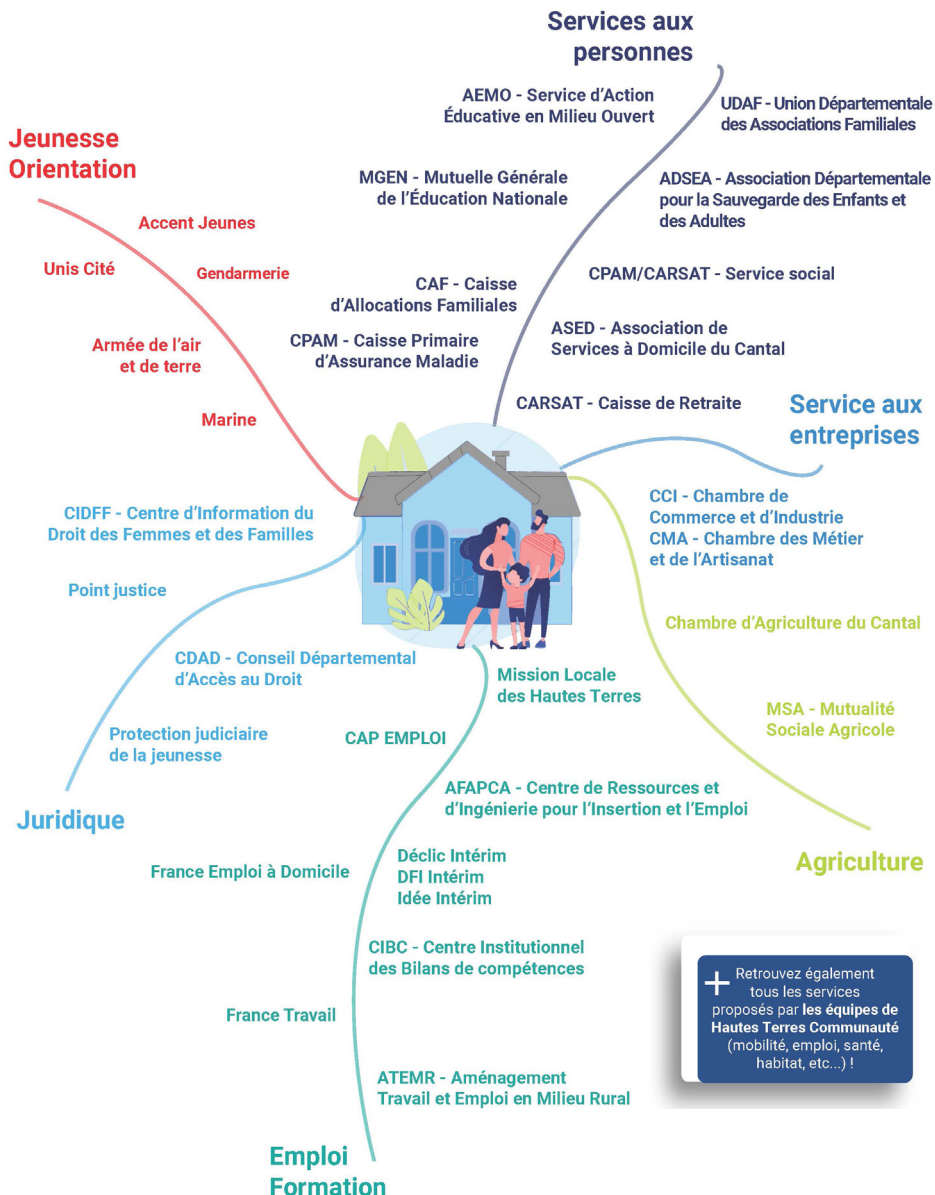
Services aux personnes

AEMO - Service d'Action Éducative en Milieu Ouvert

UDAF - Union Départementale des Associations Familiales

MGEN - Mutuelle Générale de l'Éducation Nationale

ADSEA - Association Départementale pour la Sauvegarde des Enfants et des Adultes

CAF - Caisse d'Allocations Familiales

CPAM/CARSAT - Service social

CPAM - Caisse Primaire d'Assurance Maladie

ASED - Association de Services à Domicile du Cantal

CARSAT - Caisse de Retraite

Jeunesse Orientation

Accent Jeunes

Unis Cité

Gendarmerie

Armée de l'air et de terre

Marine

Service aux entreprises

CCI - Chambre de Commerce et d'Industrie

CMA - Chambre des Métier et de l'Artisanat

Chambre d'Agriculture du Cantal

MSA - Mutualité Sociale Agricole

Agriculture

CIDFF - Centre d'Information du Droit des Femmes et des Familles

Point justice

CDAD - Conseil Départemental d'Accès au Droit

Protection judiciaire de la jeunesse

Juridique

Mission Locale des Hautes Terres

CAP EMPLOI

AFAPCA - Centre de Ressources et d'Ingénierie pour l'Insertion et l'Emploi

France Emploi à Domicile

Déclic Intérim
DFI Intérim
Idée Intérim

CIBC - Centre Institutionnel des Bilans de compétences

France Travail

ATEMR - Aménagement Travail et Emploi en Milieu Rural

Emploi Formation

+ Retrouvez également tous les services proposés par les équipes de Hautes Terres Communauté (mobilité, emploi, santé, habitat, etc...) !